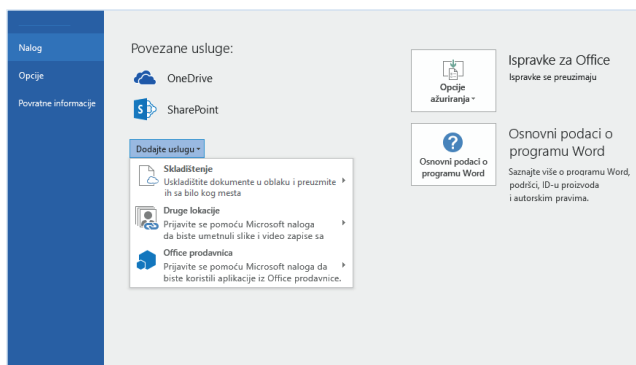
Nalog
Opcije
Povratne informacije

Povezane usluge:
OneDrive
SharePoint
Dodajte uslugu

Skladištenje
Uskladištite dokumente u oblaku i preuzmite ih sa bilo kog mesta

Druge lokacije
Prijavite se pomoću Microsoft naloga da biste umetnuli slike i video zapise sa

Office prodavnica
Prijavite se pomoću Microsoft naloga da biste koristili aplikacije iz Office prodavnice.

Opcije ažuriranja

Ispravke za Office
Ispravke se preuzimaju

Osnovni podaci o programu Word

Osnovni podaci o programu Word
Saznajte više o programu Word, podršci, ID-u proizvoda i autorskim pravima.